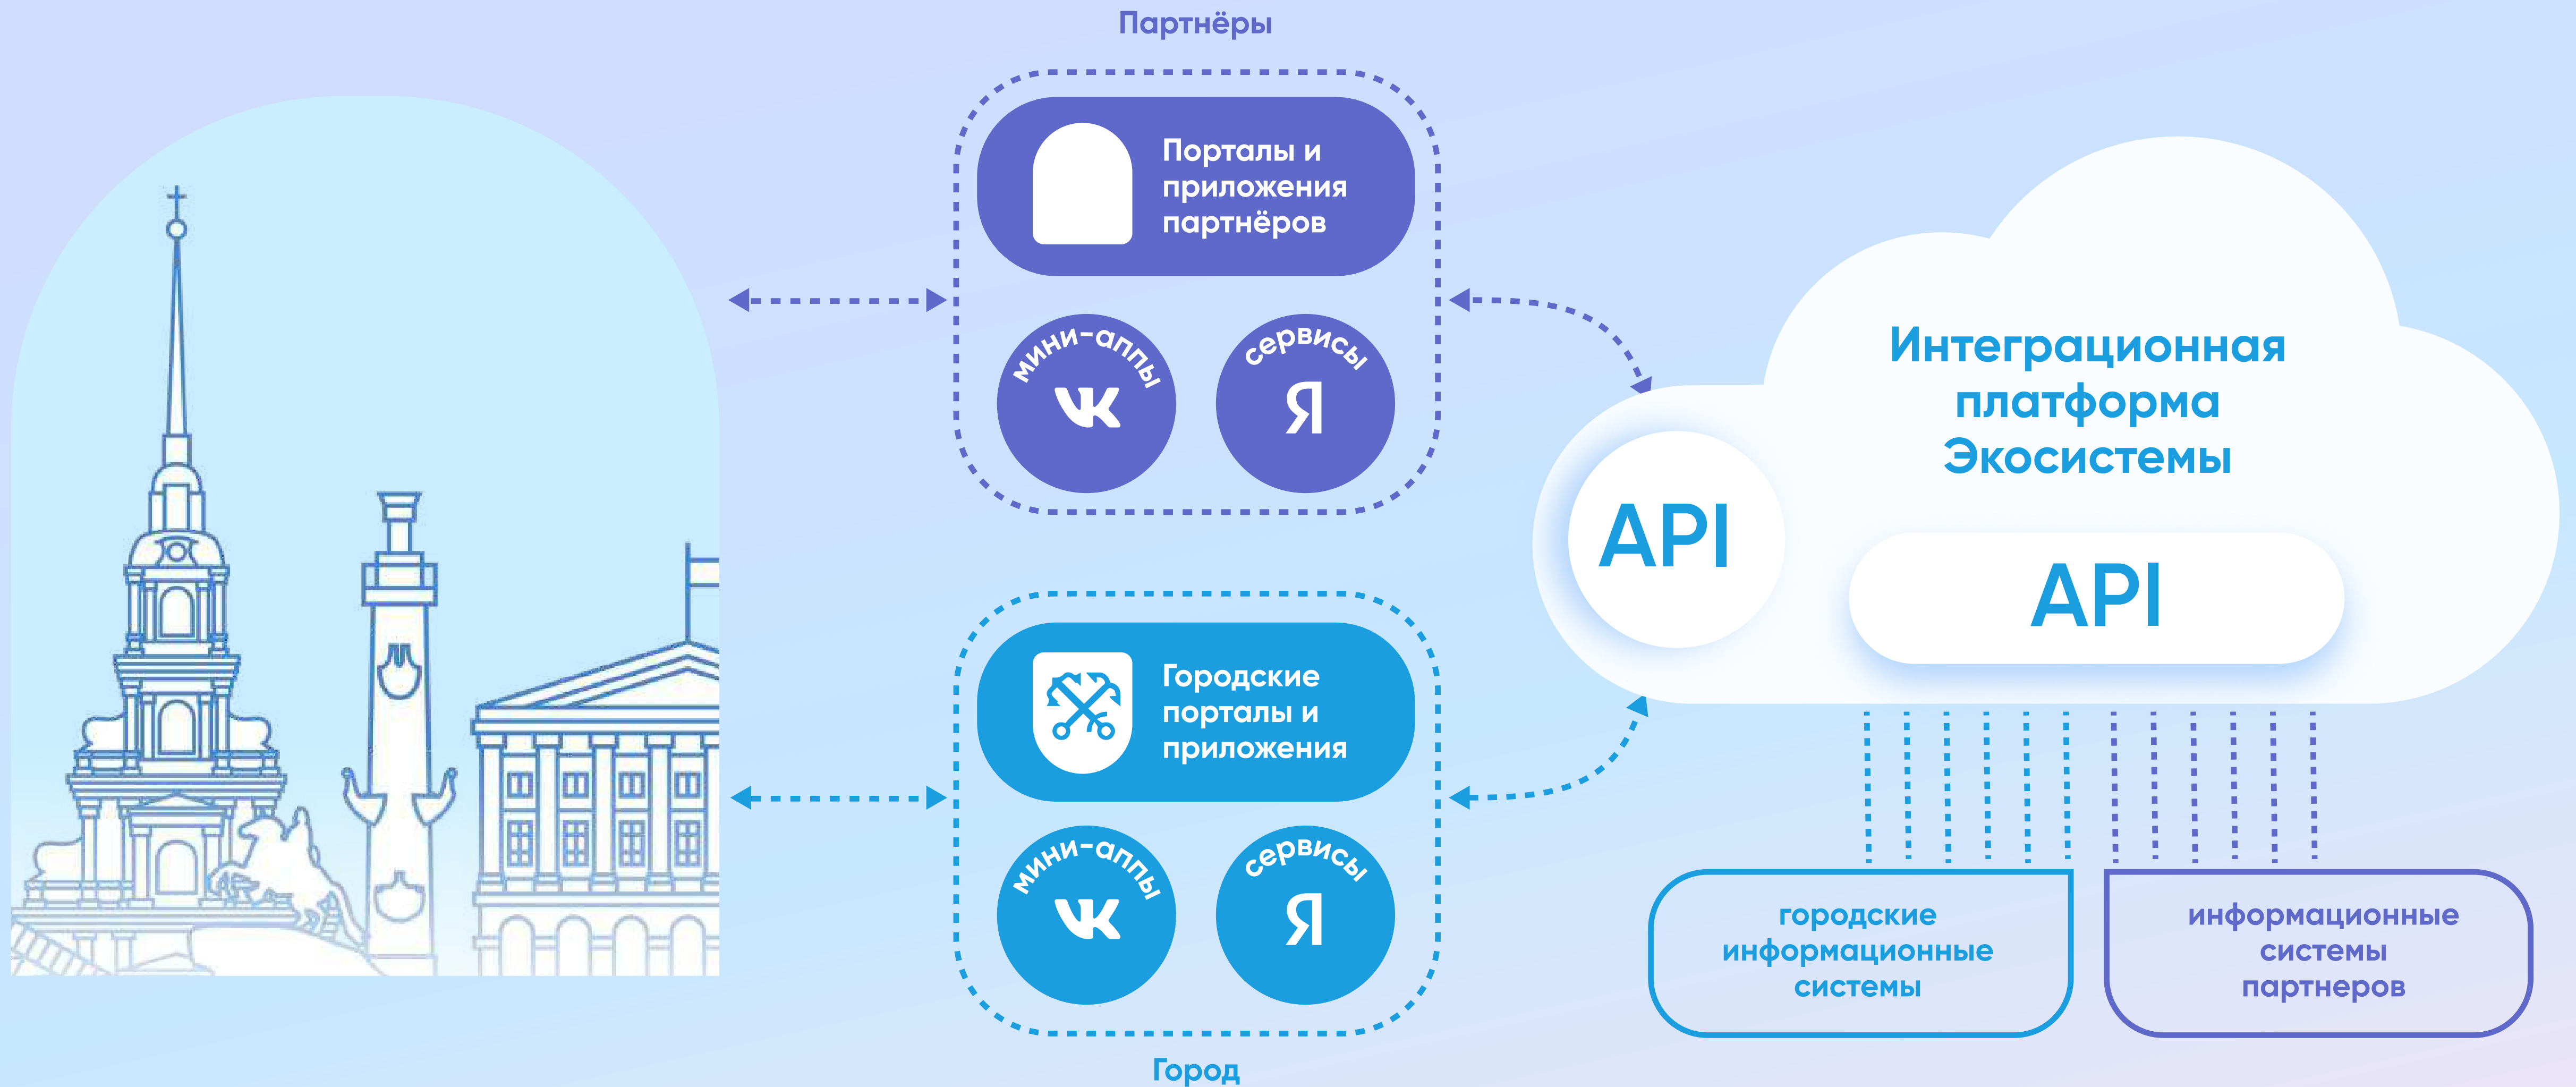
Партнёры

Порталы и приложения партнёров

мини-аппы

сервисы

Я

Интеграционная платформа Экосистемы

API

API

Городские порталы и приложения

мини-аппы

сервисы

Я

городские информационные системы

информационные системы партнеров

Город